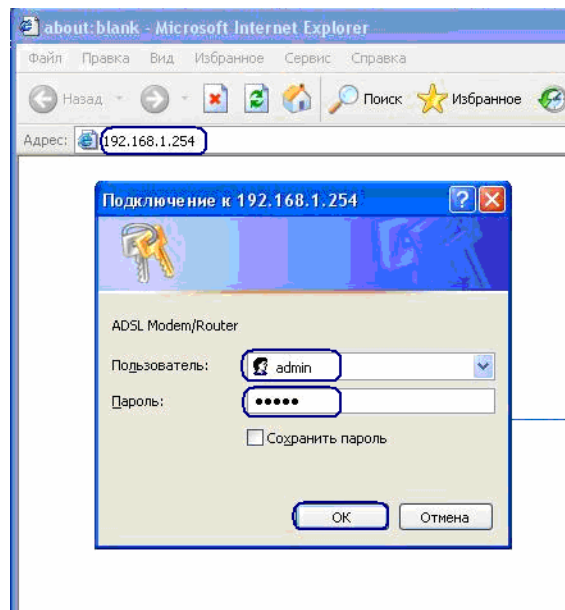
about:blank - Microsoft Internet Explorer

Файл Правка Вид Избранное Сервис Справка

Назад Поиск Избранное

Адрес: 192.168.1.254

Подключение к 192.168.1.254

ADSL Modem/Router

Пользователь: admin

Пароль: •••••

Сохранить пароль

OK Отмена